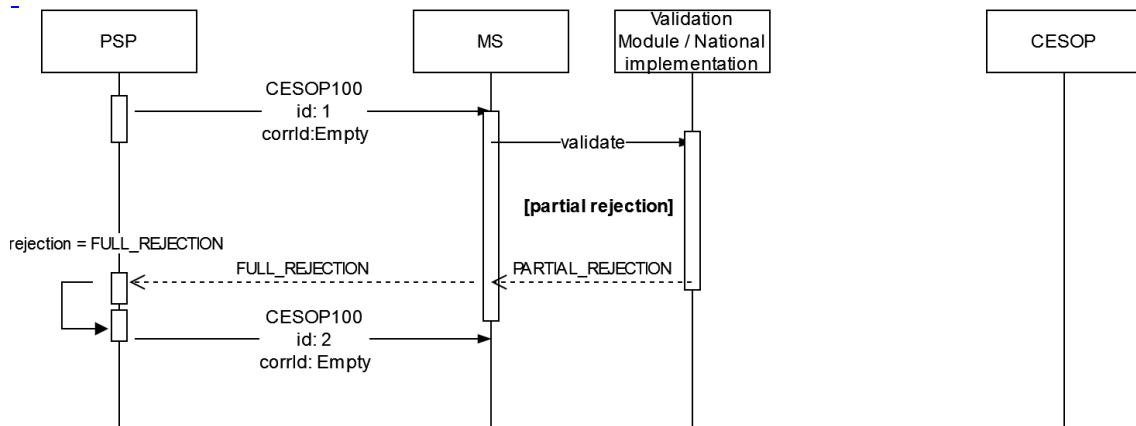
PSP

MS

Validation Module / National implementation

CESOP

CESOP100
id: 1
corrId:Empty

validate

[partial rejection]

rejection = FULL_REJECTION

FULL_REJECTION

PARTIAL_REJECTION

CESOP100
id: 2
corrId: Empty